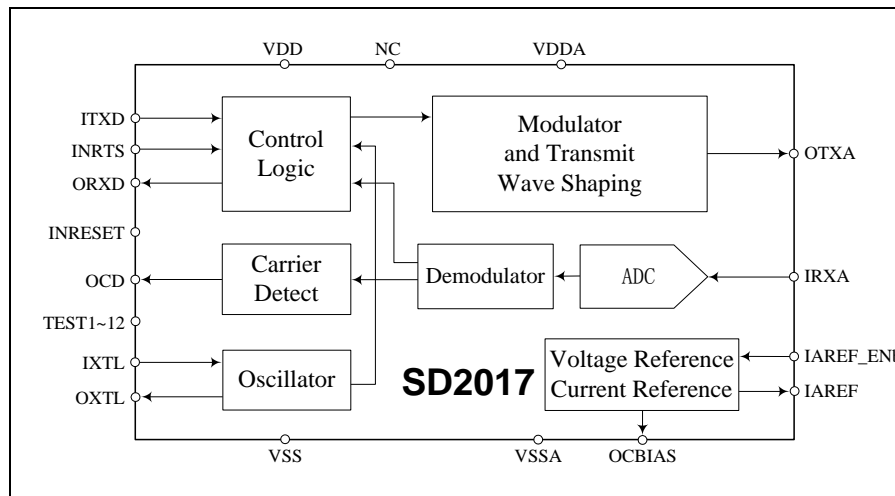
VDD
NC
VDDA
ITXD
INRTS
ORXD
Control Logic
Modulator and Transmit Wave Shaping
OTXA
INRESET
OCD
Carrier Detect
Demodulator
ADC
IRXA
TEST1~12
IXTL
OXTL
Oscillator
SD2017
Voltage Reference Current Reference
IAREF_ENU
IAREF
VSS
VSSA
OCBIAS